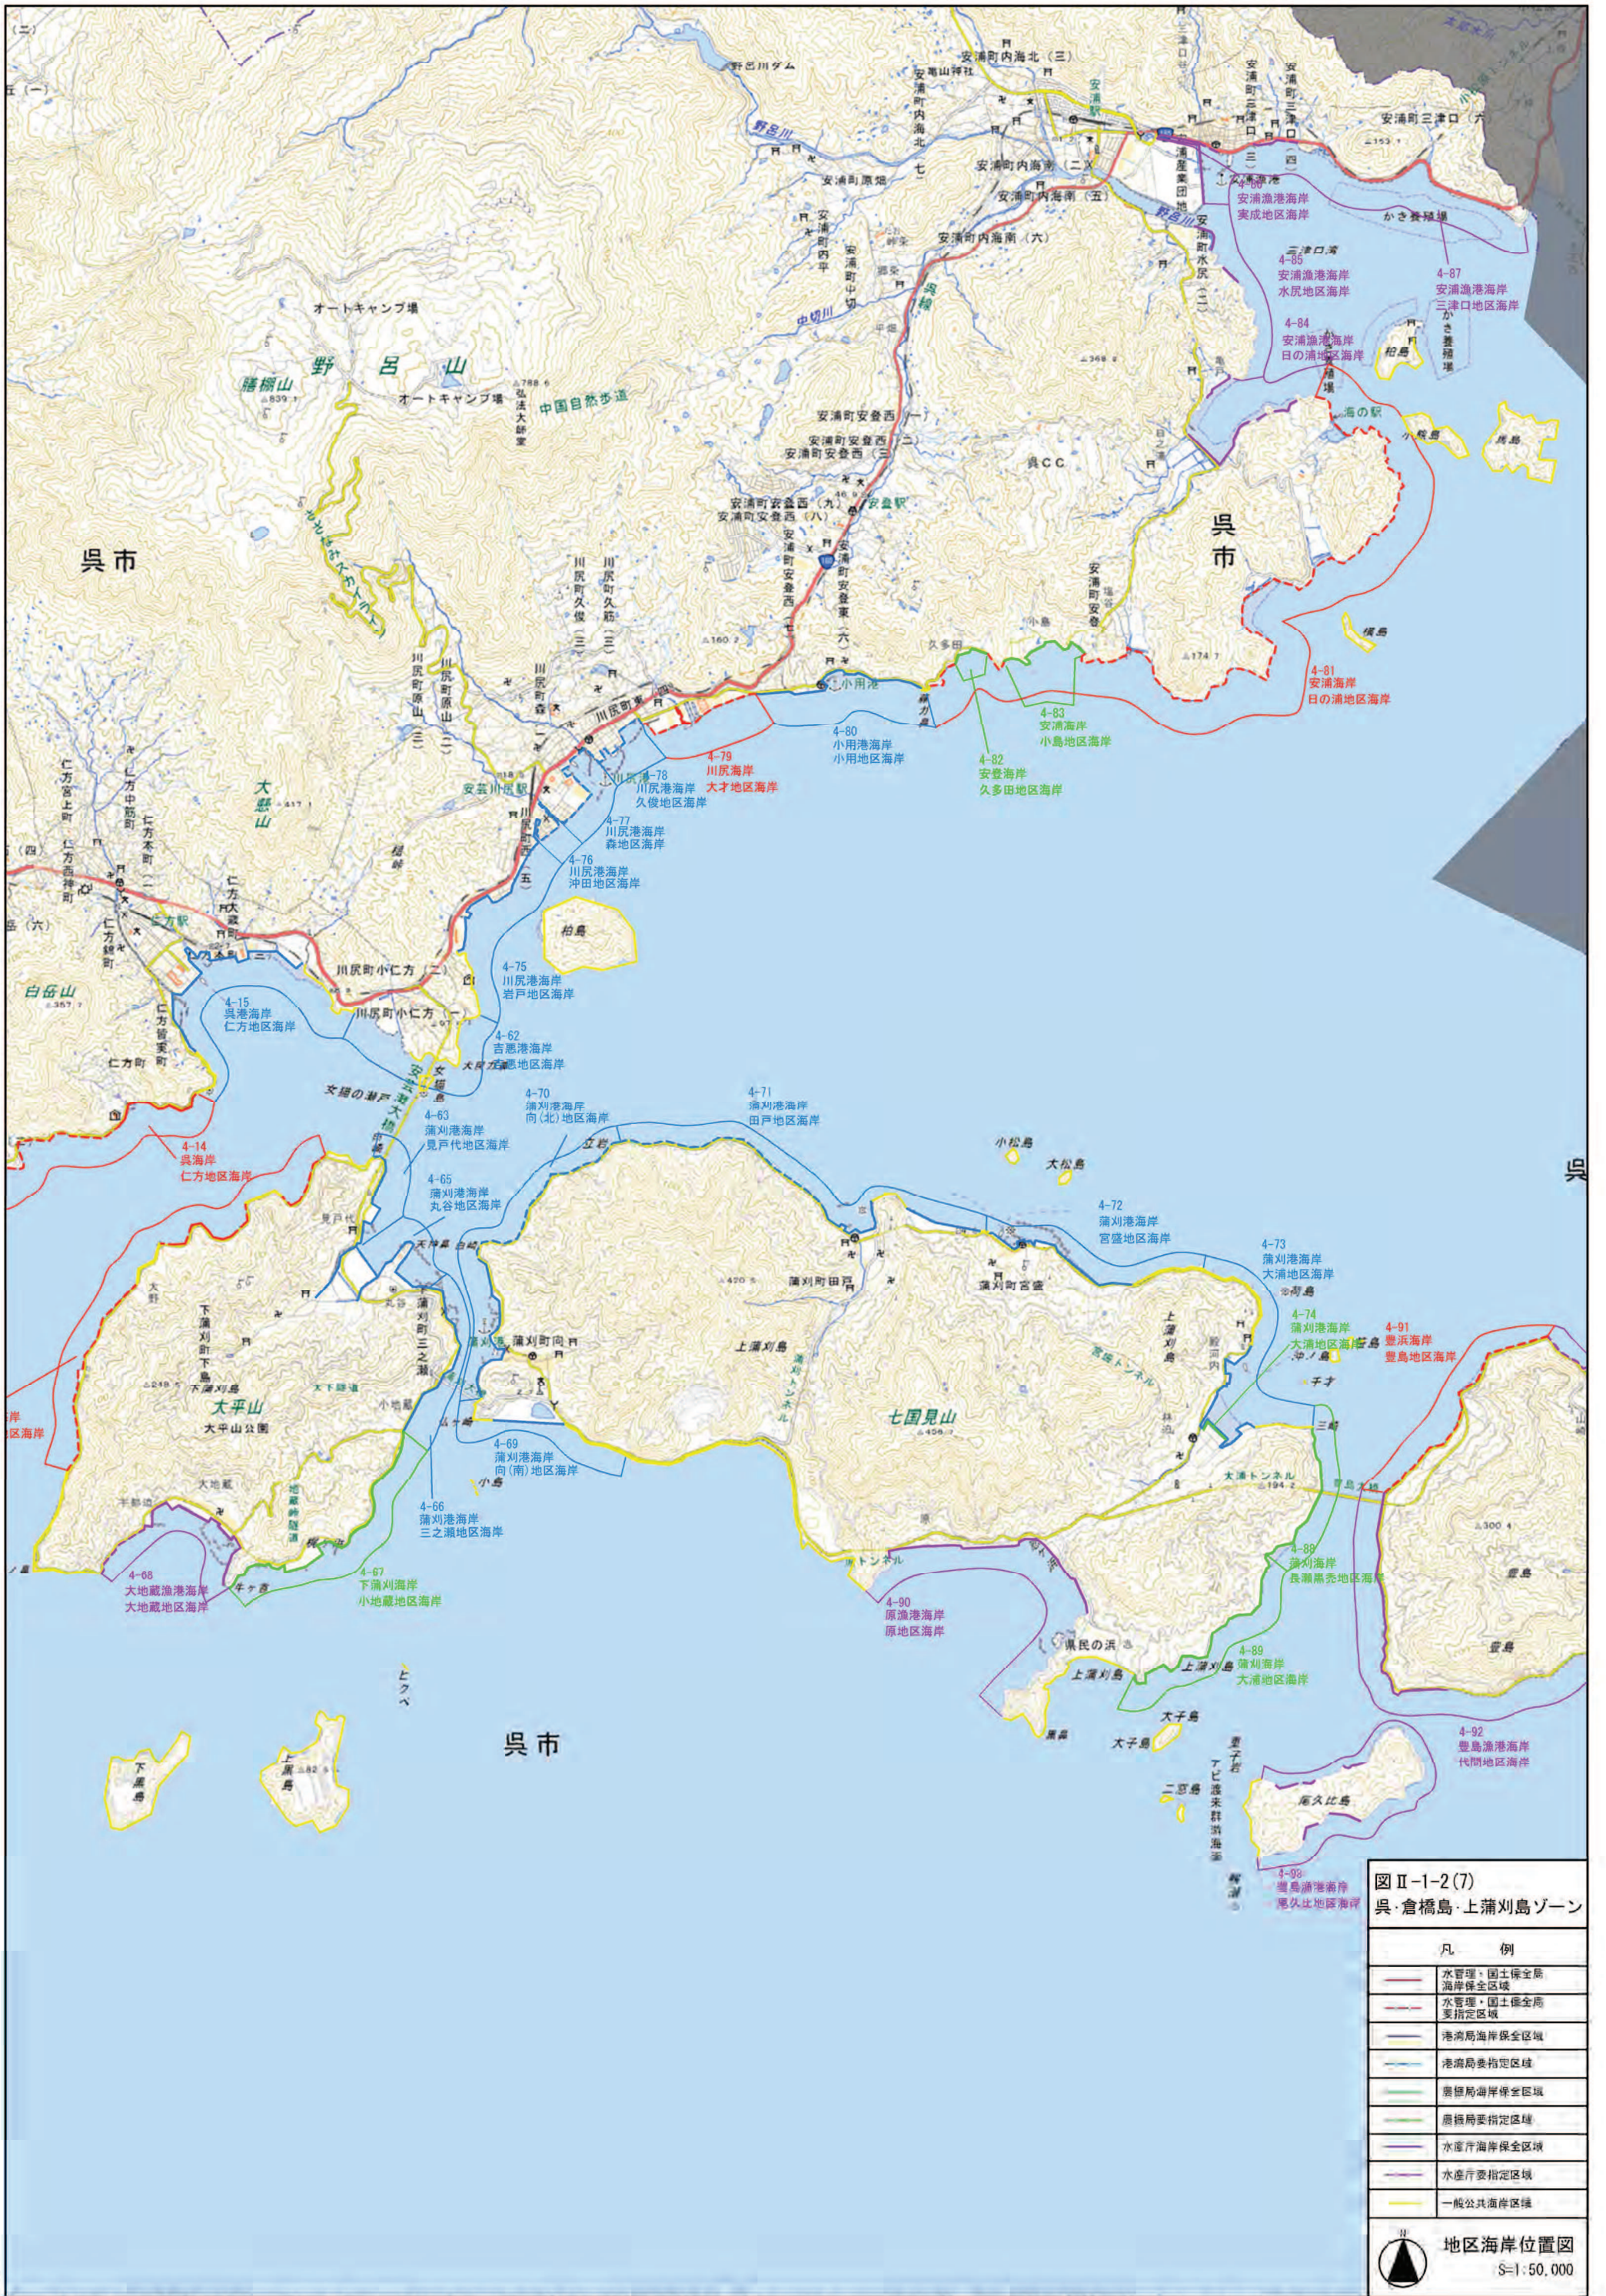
図Ⅱ-1-2(7)
呉·倉橋島·上蒲刈島ゾーン

凡例
水管理・国土保全局海岸保全区域
水管理・国土保全局要指定区域
港湾局海岸保全区域
港湾局要指定区域
農振局海岸保全区域
農振局要指定区域
水産庁海岸保全区域
水産庁要指定区域
一般公共海岸区域

地区海岸位置図
S=1:50,000

呉市
呉市
呉市
野呂山
膳棚山
大歳山
白岳山
七国見山
大平山
4-15 呉港海岸 仁方地区海岸
4-14 呉海岸 仁方地区海岸
4-62 吉名港海岸
4-63 蒲刈港海岸 見戸代地区海岸
4-65 蒲刈港海岸 丸谷地区海岸
4-66 蒲刈港海岸 三之瀬地区海岸
4-67 下蒲刈海岸 小地蔵地区海岸
4-68 大地蔵漁港海岸 大地蔵地区海岸
4-69 蒲刈港海岸 向(南)地区海岸
4-70 蒲刈港海岸 向(北)地区海岸
4-71 蒲刈港海岸 田戸地区海岸
4-72 蒲刈港海岸 宮盛地区海岸
4-73 蒲刈港海岸 大浦地区海岸
4-74 蒲刈港海岸 大浦地区海岸
4-75 川尻港海岸 岩戸地区海岸
4-76 川尻港海岸 沖田地区海岸
4-77 川尻港海岸 森地区海岸
4-78 川尻港海岸 久俊地区海岸
4-79 川尻海岸 大才地区海岸
4-80 小用港海岸 小用地区海岸
4-81 安浦海岸 日の浦地区海岸
4-82 安登海岸 久多田地区海岸
4-83 安浦海岸 小島地区海岸
4-84 安浦漁港海岸 日の浦地区海岸
4-85 安浦漁港海岸 水尻地区海岸
4-86 安浦漁港海岸 実成地区海岸
4-87 安浦漁港海岸 三津口地区海岸
4-88 蒲刈海岸 長瀬黒売地区海岸
4-89 蒲刈海岸 大浦地区海岸
4-90 原漁港海岸 原地区海岸
4-91 豊浜海岸 豊島地区海岸
4-92 豊島漁港海岸 代問地区海岸
4-93 豊島漁港海岸 尾久比地区海岸
安芸灘大橋
豊島大橋
大浦トンネル
安芸川尻駅
仁方駅
安登駅
安浦駅
柏島
小松島
大松島
上蒲刈島
下蒲刈島
県民の浜
大子島
斎島
尾久比島
上黒島
下黒島
中国自然歩道
オートキャンプ場
呉CC
海の駅